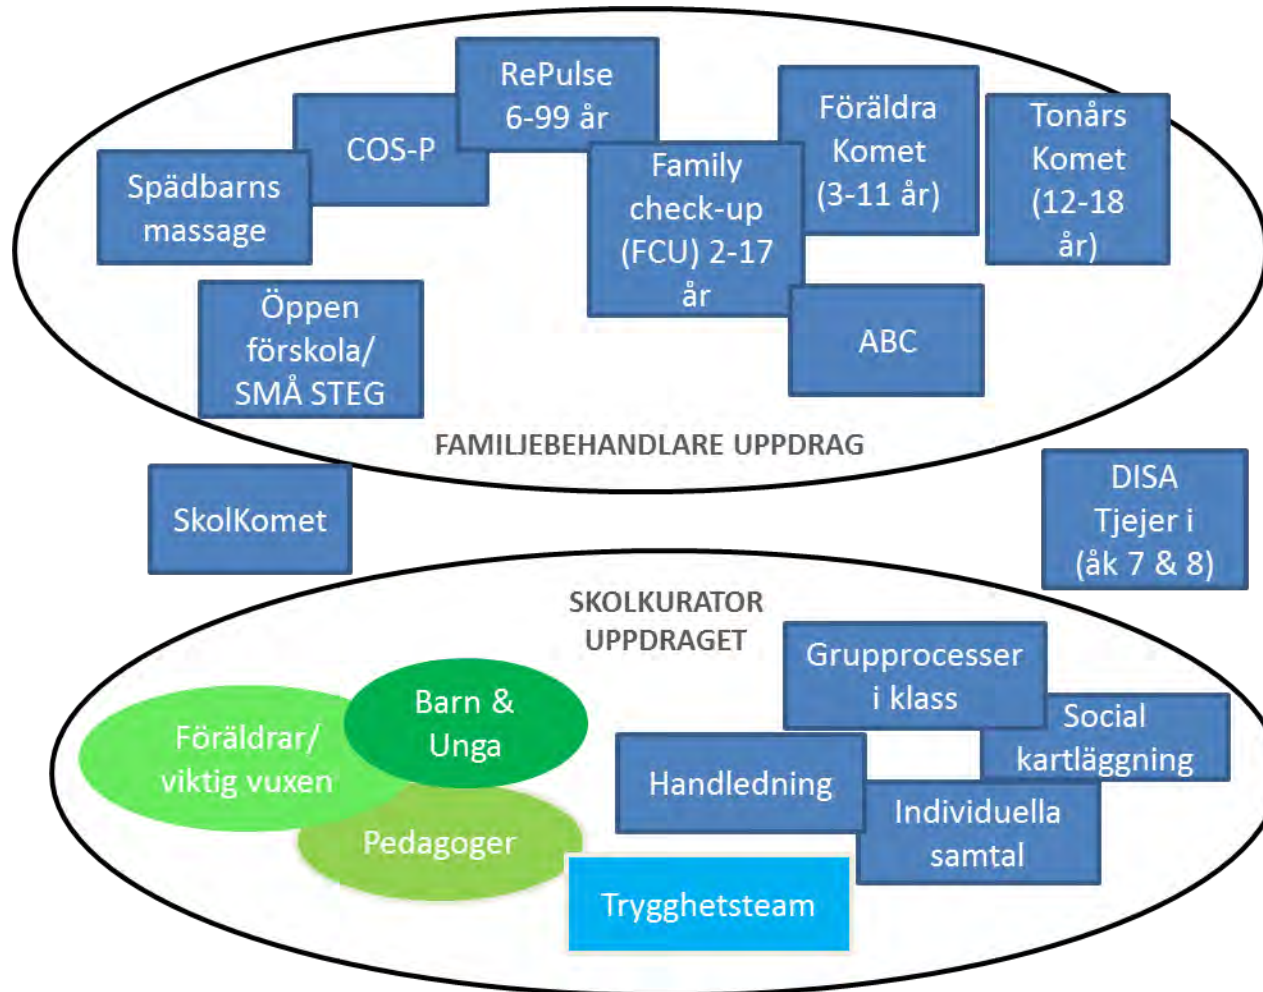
RePulse 6-99 år

COS-P

Spädbarns massage

Family check-up (FCU) 2-17 år

Föräldra Komet (3-11 år)

Tonårs Komet (12-18 år)

Öppen förskola/ SMÅ STEG

ABC

FAMILJEBEHANDLARE UPPDRAG

SkolKomet

DISA Tjejer i (åk 7 & 8)

SKOLKURATOR UPPDRAGET

Grupprocesser i klass

Social kartläggning

Barn & Unga

Föräldrar/ viktig vuxen

Handledning

Individuella samtal

Pedagoger

Trygghetsteam